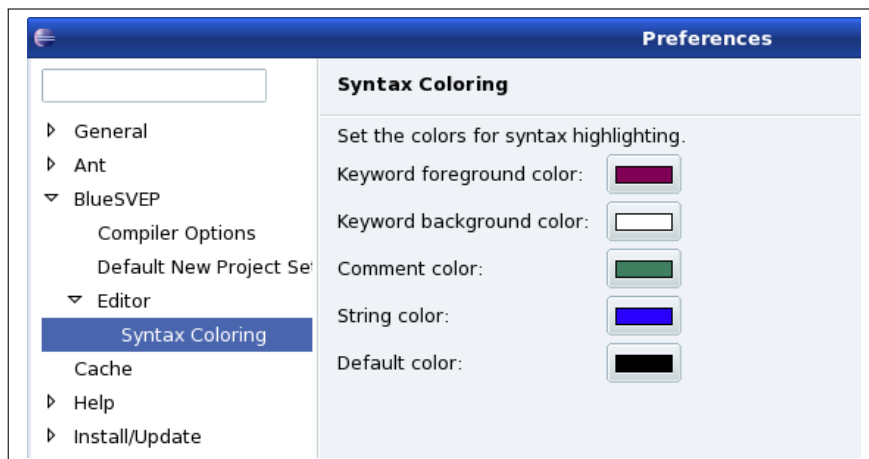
Preferences

General
Ant
BlueSVEP
Compiler Options
Default New Project Se
Editor
Syntax Coloring
Cache
Help
Install/Update

Syntax Coloring

Set the colors for syntax highlighting.

Keyword foreground color:

Keyword background color:

Comment color:

String color:

Default color: